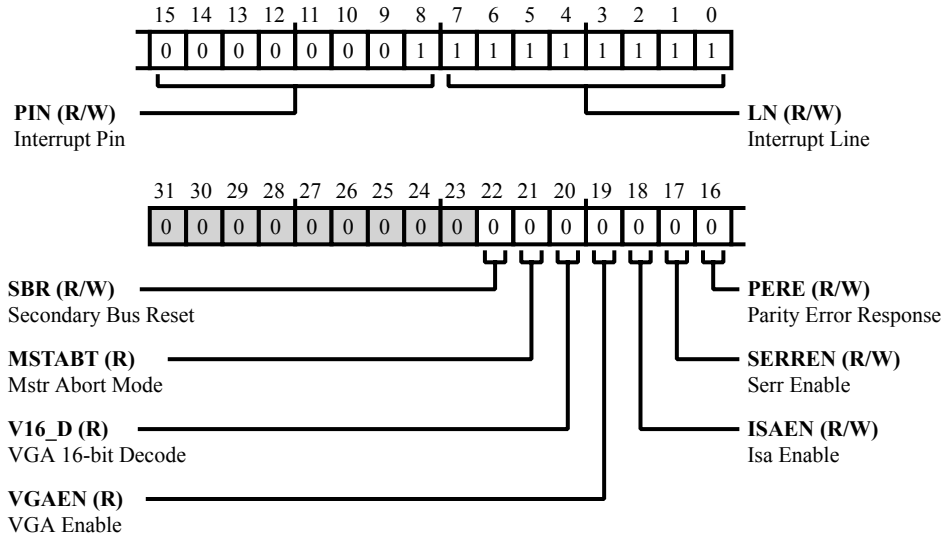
15 14 13 12 11 10 9 8 7 6 5 4 3 2 1 0

| 0 | 0 | 0 | 0 | 0 | 0 | 0 | 1 | 1 | 1 | 1 | 1 | 1 | 1 | 1 | 1 |
|---|---|---|---|---|---|---|---|---|---|---|---|---|---|---|---|

**PIN (R/W)**
Interrupt Pin

**LN (R/W)**
Interrupt Line

31 30 29 28 27 26 25 24 23 22 21 20 19 18 17 16

| 0 | 0 | 0 | 0 | 0 | 0 | 0 | 0 | 0 | 0 | 0 | 0 | 0 | 0 | 0 | 0 |
|---|---|---|---|---|---|---|---|---|---|---|---|---|---|---|---|

**SBR (R/W)**
Secondary Bus Reset

**PERE (R/W)**
Parity Error Response

**MSTABT (R)**
Mstr Abort Mode

**SERREN (R/W)**
Serr Enable

**V16_D (R)**
VGA 16-bit Decode

**ISAEN (R/W)**
Isa Enable

**VGAEN (R)**
VGA Enable